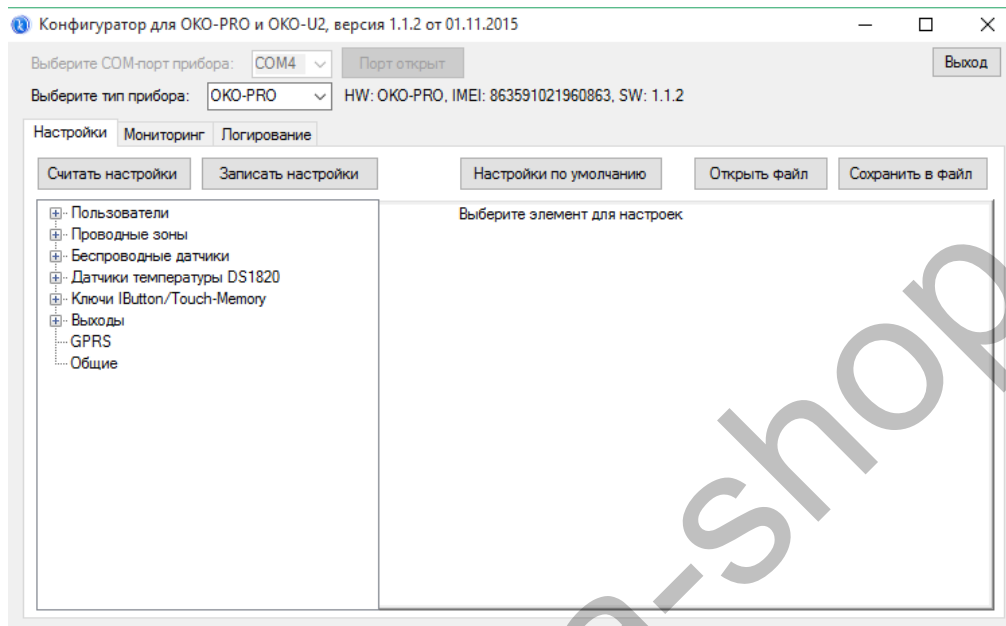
Конфигуратор для OKO-PRO и OKO-U2, версия 1.1.2 от 01.11.2015

Выберите COM-порт прибора: COM4 Порт открыт

Выход

Выберите тип прибора: OKO-PRO HW: OKO-PRO, IMEI: 863591021960863, SW: 1.1.2

Настройки Мониторинг Логирование

Считать настройки Записать настройки Настройки по умолчанию Открыть файл Сохранить в файл

Пользователи
Проводные зоны
Беспроводные датчики
Датчики температуры DS1820
Ключи IButton/Touch-Memory
Выходы
GPRS
Общие

Выберите элемент для настроек

-shop